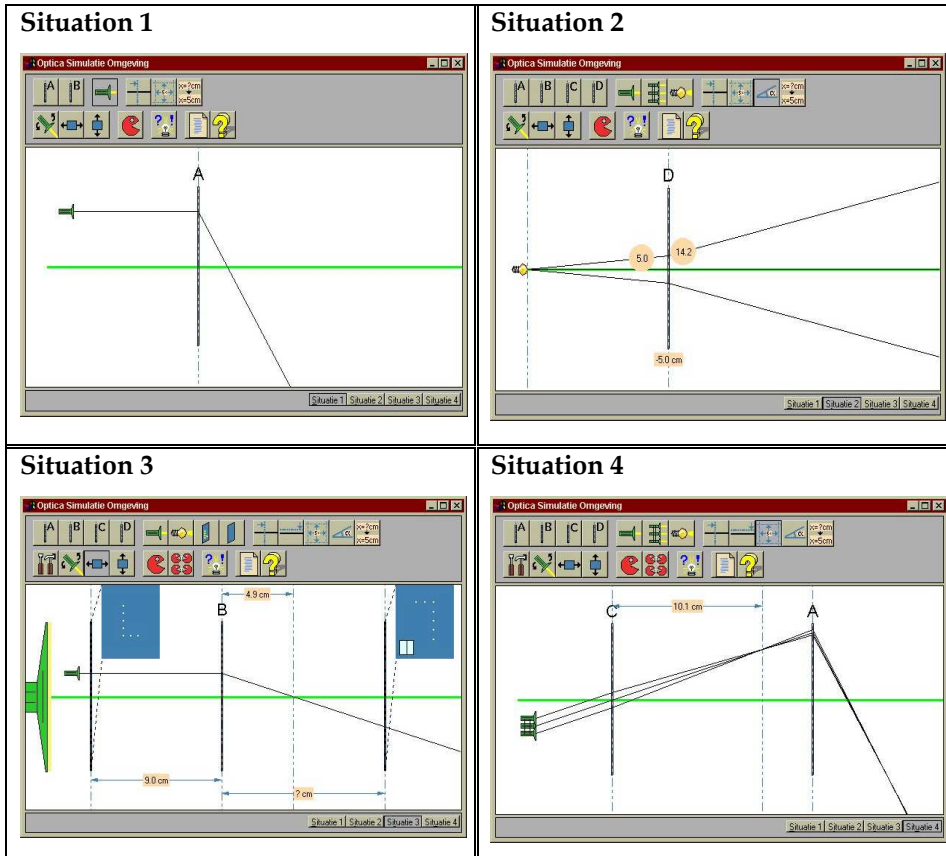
| Situation 1 | Situation 2 |
|---|---|
| Optica Simulatie Omgeving<br>A B<br>x=?cm x=5cm<br>?!<br>A<br>Situatie 1 Situatie 2 Situatie 3 Situatie 4 | Optica Simulatie Omgeving<br>A B C D<br>x=?cm x=5cm<br>?!<br>D<br>5.0<br>14.2<br>-5.0 cm<br>Situatie 1 Situatie 2 Situatie 3 Situatie 4 |
| **Situation 3** | **Situation 4** |
| Optica Simulatie Omgeving<br>A B C D<br>x=?cm x=5cm<br>?!<br>B<br>4.9 cm<br>9.0 cm<br>? cm<br>Situatie 1 Situatie 2 Situatie 3 Situatie 4 | Optica Simulatie Omgeving<br>A B C D<br>x=?cm x=5cm<br>?!<br>C<br>10.1 cm<br>A<br>Situatie 1 Situatie 2 Situatie 3 Situatie 4 |